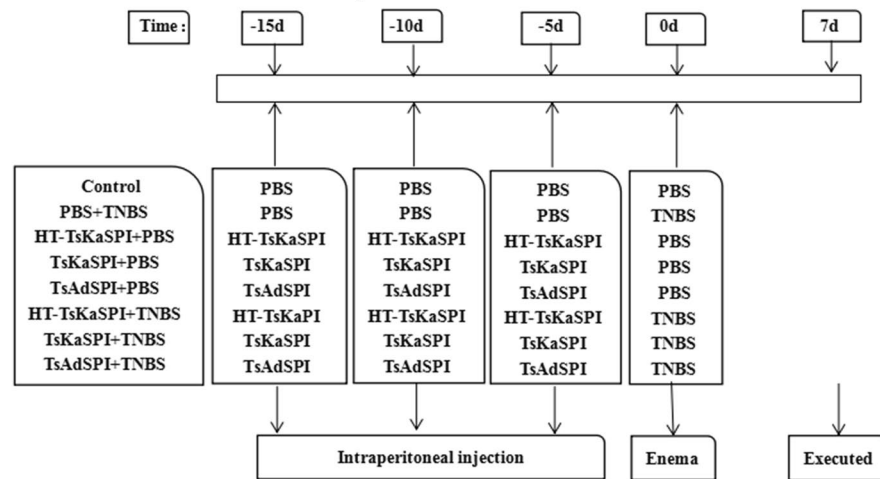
Time: -15d -10d -5d 0d 7d

Control
PBS+TNBS
HT-TsKaSPI+PBS
TsKaSPI+PBS
TsAdSPI+PBS
HT-TsKaSPI+TNBS
TsKaSPI+TNBS
TsAdSPI+TNBS

PBS
PBS
HT-TsKaSPI
TsKaSPI
TsAdSPI
HT-TsKaPI
TsKaSPI
TsAdSPI

PBS
PBS
HT-TsKaSPI
TsKaSPI
TsAdSPI
HT-TsKaSPI
TsKaSPI
TsAdSPI

PBS
PBS
HT-TsKaSPI
TsKaSPI
TsAdSPI
HT-TsKaSPI
TsKaSPI
TsAdSPI

PBS
TNBS
PBS
PBS
PBS
TNBS
TNBS
TNBS

Intraperitoneal injection

Enema

Executed